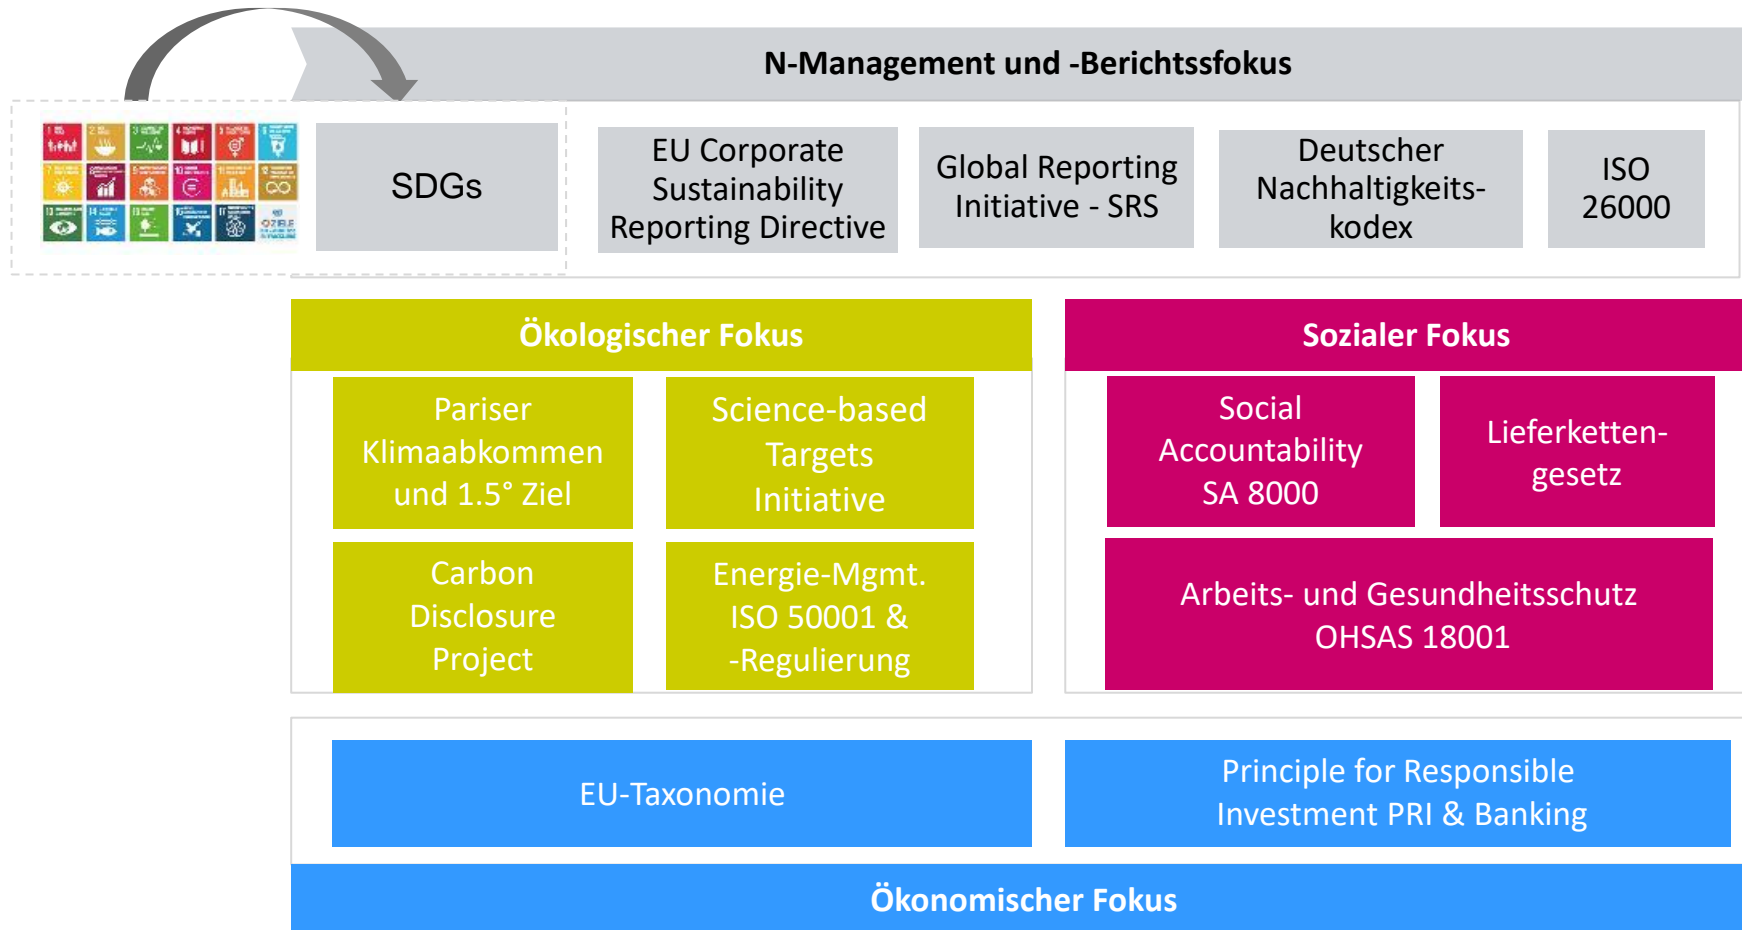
N-Management und -Berichtssfokus

SDGs

EU Corporate Sustainability Reporting Directive

Global Reporting Initiative - SRS

Deutscher Nachhaltigkeitskodex

ISO 26000

Ökologischer Fokus

Pariser Klimaabkommen und 1.5° Ziel

Science-based Targets Initiative

Carbon Disclosure Project

Energie-Mgmt. ISO 50001 & -Regulierung

Sozialer Fokus

Social Accountability SA 8000

Lieferkettengesetz

Arbeits- und Gesundheitsschutz OHSAS 18001

EU-Taxonomie

Principle for Responsible Investment PRI & Banking

Ökonomischer Fokus